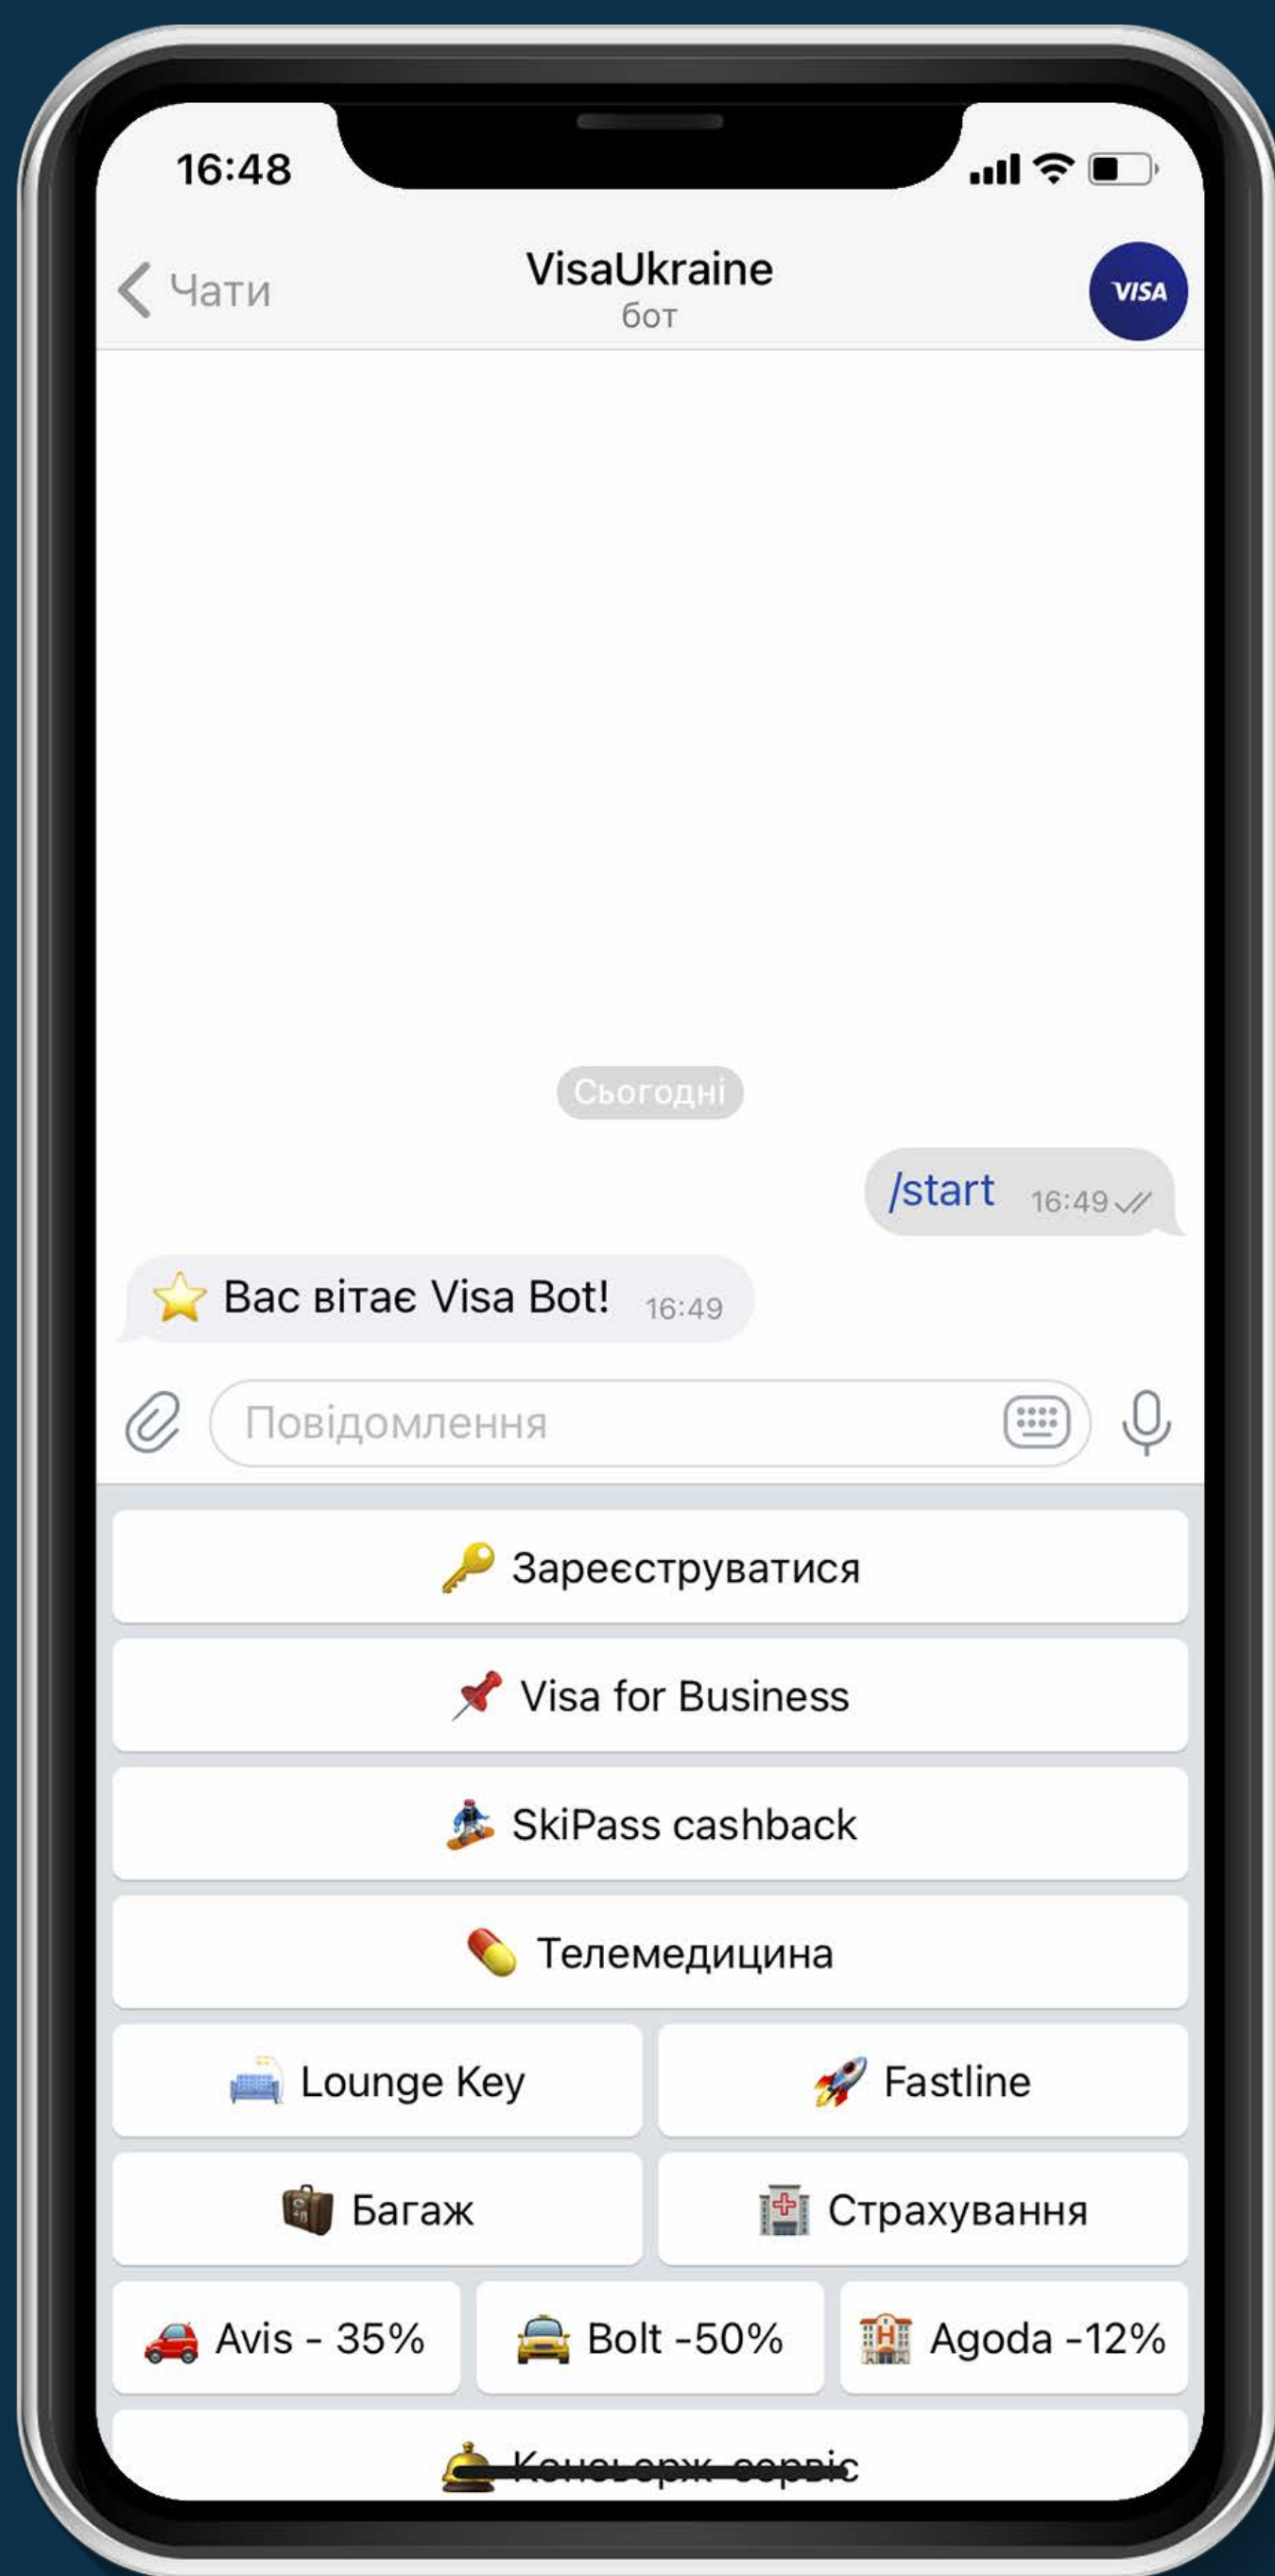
16:48

Чати

VisaUkraine
бот

VISA

Сьогодні

/start 16:49

Вас вітає Visa Bot! 16:49

Повідомлення

Зареєструватися

Visa for Business

SkiPass cashback

Телемедицина

Lounge Key

Fastline

Багаж

Страхування

Avis - 35%

Bolt -50%

Agoda -12%

Консьєрж-сервіс